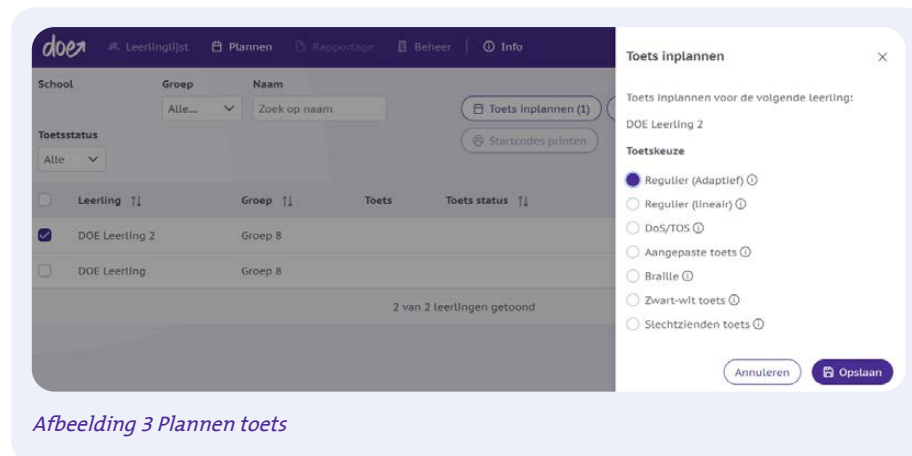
doe Leerlinglijst Plannen Rapportage Beheer Info

School

Groep
Alle...

Naam
Zoek op naam

Toets inplannen (1)

Toetsstatus
Alle

Startcodes printen

| | Leerling | Groep | Toets | Toets status |
|---|---|---|---|---|
| | DOE Leerling 2 | Groep 8 | | |
| | DOE Leerling | Groep 8 | | |

2 van 2 leerlingen getoond

Toets inplannen

Toets inplannen voor de volgende leerling:

DOE Leerling 2

Toetskeuze

Regulier (Adaptief)

Regulier (lineair)

DoS/TOS

Aangepaste toets

Braille

Zwart-wit toets

Slechtzienden toets

Annuleren

Opslaan

Afbeelding 3 Plannen toets